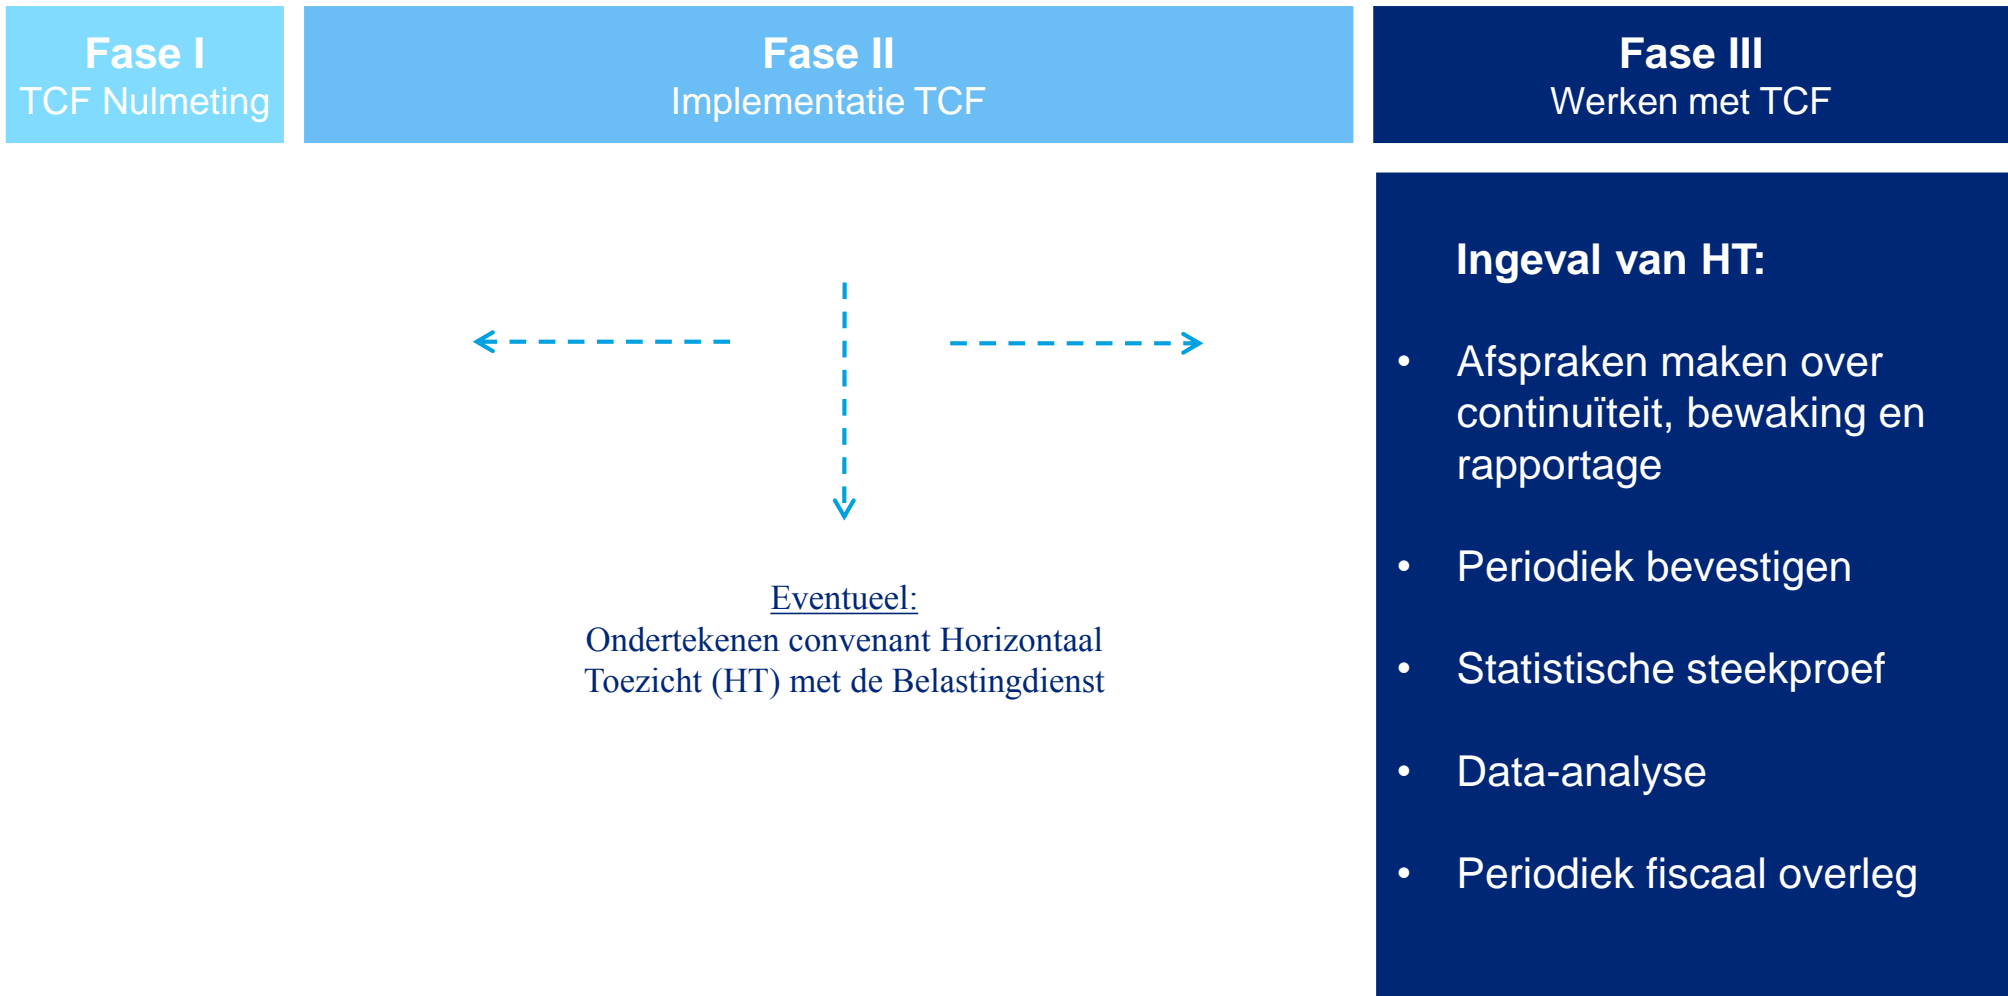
Fase I
TCF Nulmeting

Fase II
Implementatie TCF

Fase III
Werken met TCF

Eventueel:
Ondertekenen convenant Horizontaal Toezicht (HT) met de Belastingdienst

Ingeval van HT:

- Afspraken maken over continuïteit, bewaking en rapportage
- Periodiek bevestigen
- Statistische steekproef
- Data-analyse
- Periodiek fiscaal overleg